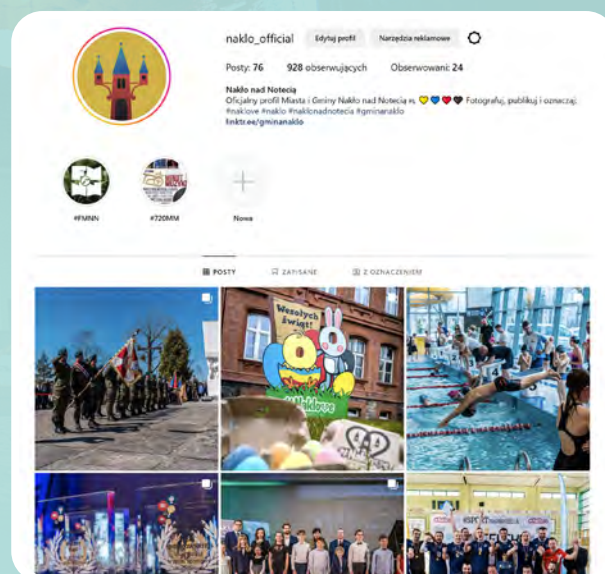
naklo_official Edytuj profil Narzędzia reklamowe

Posty: 76 928 obserwujących Obserwowani: 24

Nakło nad Notecią
Oficjalny profil Miasta i Gminy Nakło nad Notecią 💛💙❤️🖤 Fotografuj, publikuj i oznaczaj: #naklove #naklo #naklonadnotecia #gminanaklo
linktr.ee/gminanaklo

#FMNN #720MM Nowe

POSTY ZAPISANE Z OZNACZENIEM

Wesołych Świąt!

#SPORT